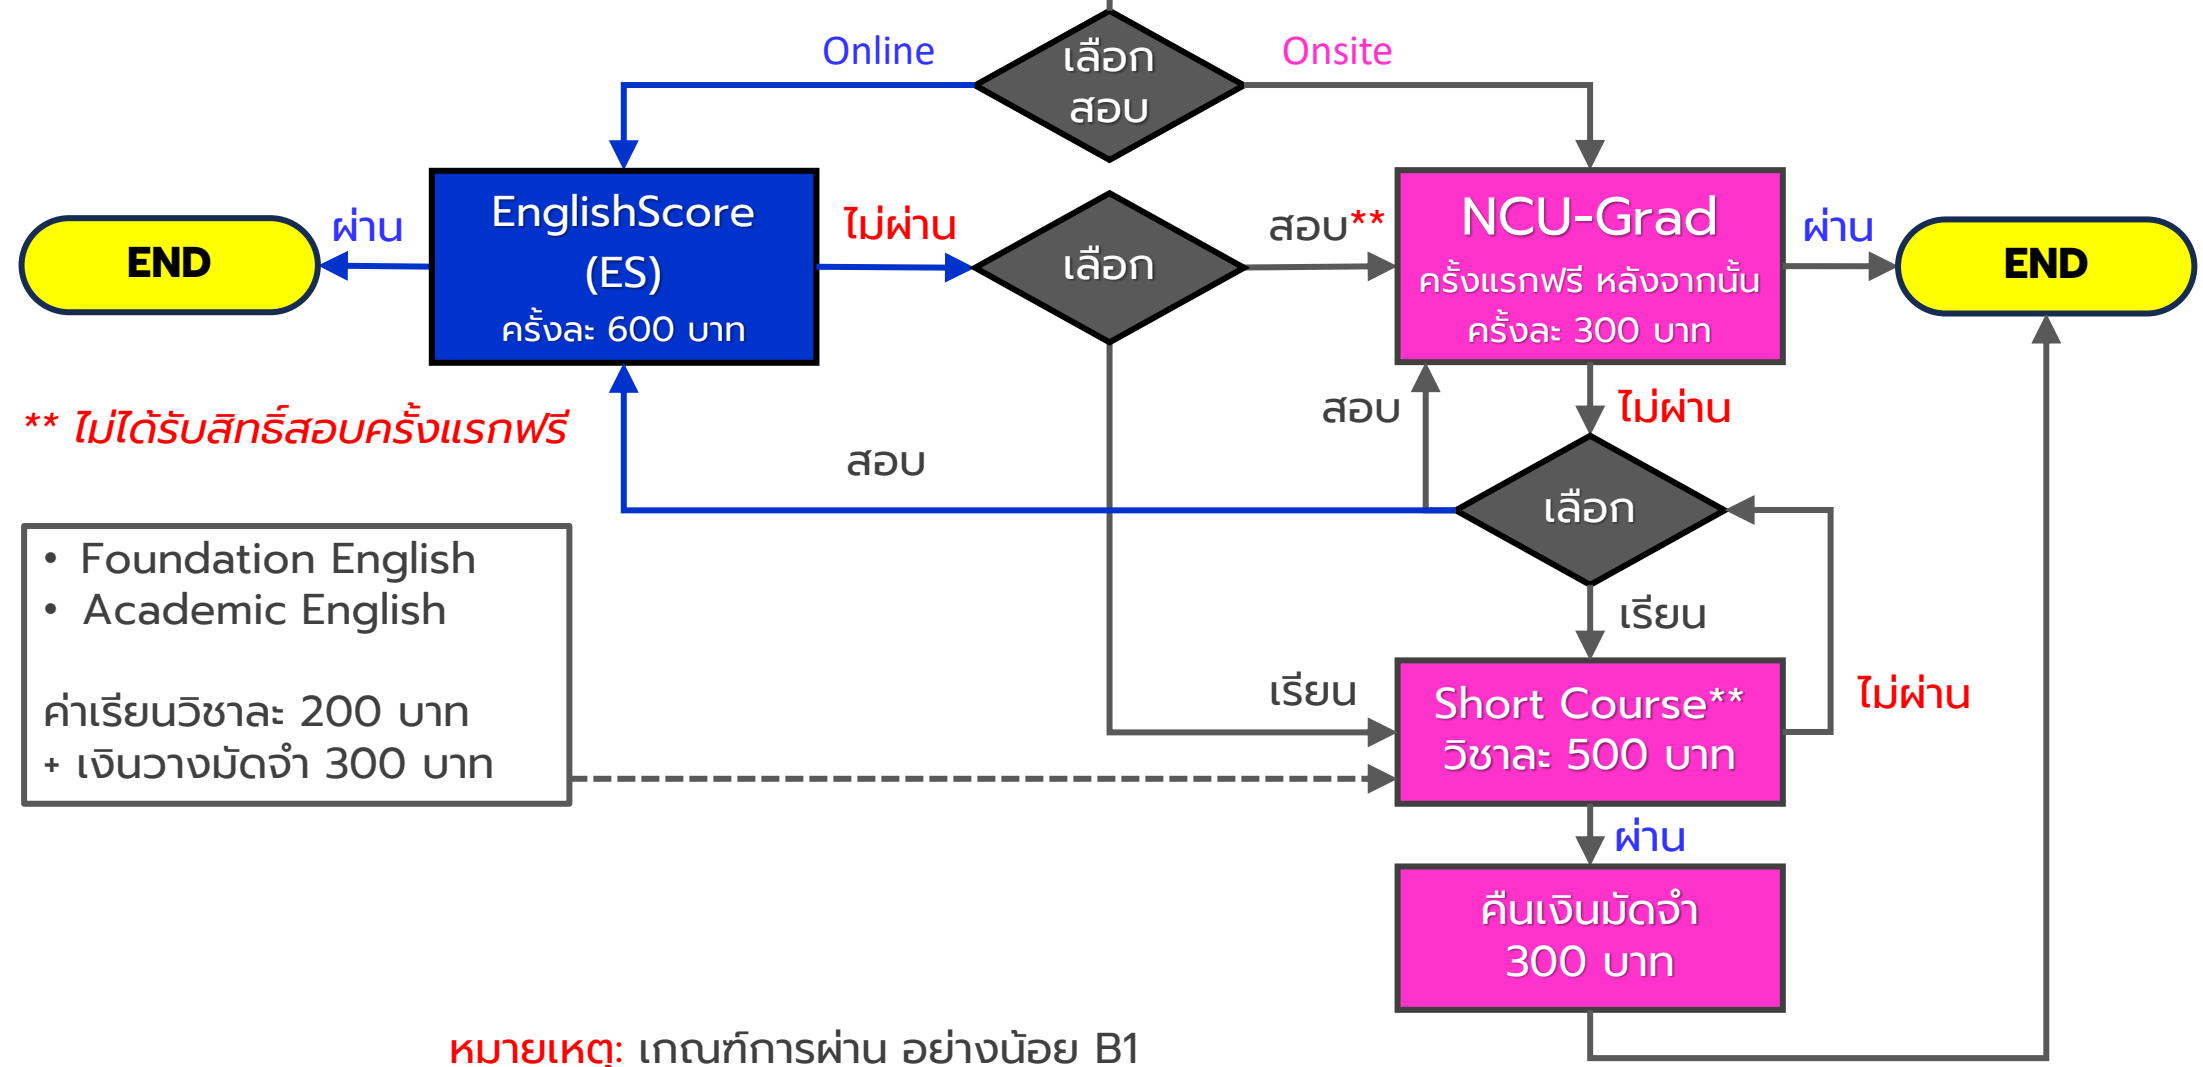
Online

เลือก
สอบ

Onsite

END

ผ่าน

EnglishScore
(ES)
ครั้งละ 600 บาท

ไม่ผ่าน

เลือก

สอบ**

NCU-Grad
ครั้งแรกฟรี หลังจากนั้น
ครั้งละ 300 บาท

ผ่าน

END

** ไม่ได้รับสิทธิ์สอบครั้งแรกฟรี

สอบ

สอบ

ไม่ผ่าน

เลือก

• Foundation English
• Academic English

ค่าเรียนวิชาละ 200 บาท
+ เงินวางมัดจำ 300 บาท

เรียน

เรียน

Short Course**
วิชาละ 500 บาท

ไม่ผ่าน

ผ่าน

คืนเงินมัดจำ
300 บาท

หมายเหตุ: เกณฑ์การผ่าน อย่างน้อย B1